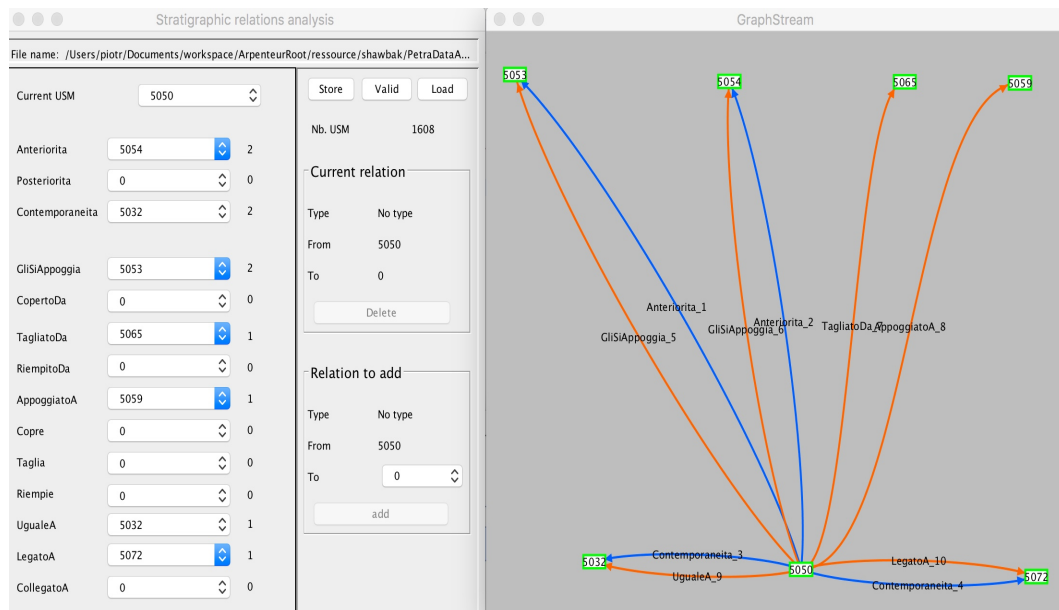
Stratigraphic relations analysis

File name: /Users/piotr/Documents/workspace/ArpenteurRoot/ressource/shawbak/PetraDataA...

Current USM 5050

Anteriorita 5054 2
Posteriorita 0 0
Contemporaneita 5032 2

GliSiAppoggia 5053 2
CopertoDa 0 0
TagliatoDa 5065 1
RiempitoDa 0 0
AppoggiatoA 5059 1
Copre 0 0
Taglia 0 0
Riempie 0 0
UgualeA 5032 1
LegatoA 5072 1
CollegatoA 0 0

Store Valid Load

Nb. USM 1608

Current relation
Type No type
From 5050
To 0
Delete

Relation to add
Type No type
From 5050
To 0
add

GraphStream

5053
5054
5065
5059
Anteriorita_1
GliSiAppoggia_5
Anteriorita_2
GliSiAppoggia_6
TagliatoDa_7
AppoggiatoA_8
5032
Contemporaneita_3
UgualeA_9
5050
LegatoA_10
Contemporaneita_4
5072